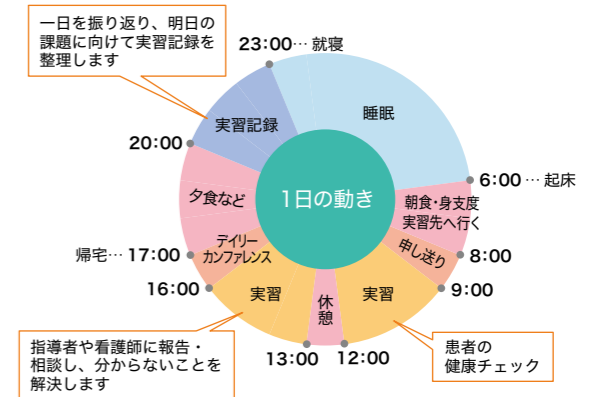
一日を振り返り、明日の課題に向けて実習記録を整理します

23:00… 就寝

睡眠

6:00 … 起床

朝食・身支度
実習先へ行く

申し送り

8:00

9:00

実習

休憩

12:00

13:00

実習

16:00

デイリー
カンファレンス

帰宅… 17:00

夕食など

20:00

実習記録

1日の動き

患者の
健康チェック

指導者や看護師に報告・相談し、分からないことを解決します